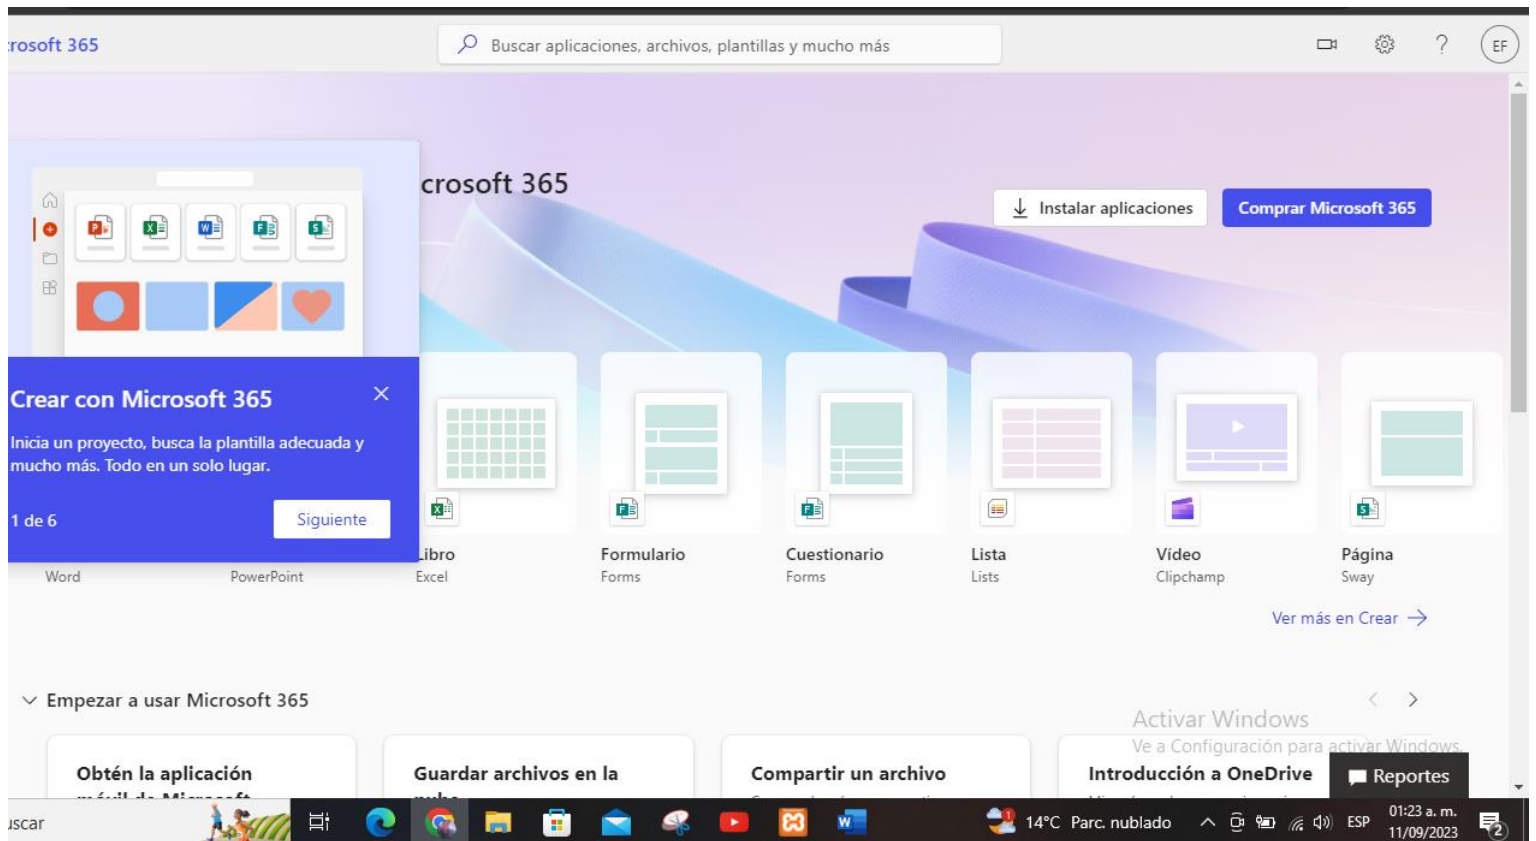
rosoft 365

Buscar aplicaciones, archivos, plantillas y mucho más

EF

crosoft 365

Instalar aplicaciones

Comprar Microsoft 365

Crear con Microsoft 365

Inicia un proyecto, busca la plantilla adecuada y mucho más. Todo en un solo lugar.

1 de 6

Siguiente

Word

PowerPoint

Libro
Excel

Formulario
Forms

Cuestionario
Forms

Lista
Lists

Vídeo
Clipchamp

Página
Sway

Ver más en Crear →

Empezar a usar Microsoft 365

Obtén la aplicación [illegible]

Guardar archivos en la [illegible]

Compartir un archivo

Introducción a OneDrive

Activar Windows
Ve a Configuración para activar Windows.

Reportes

uscar

14°C Parc. nublado

ESP

01:23 a. m.
11/09/2023